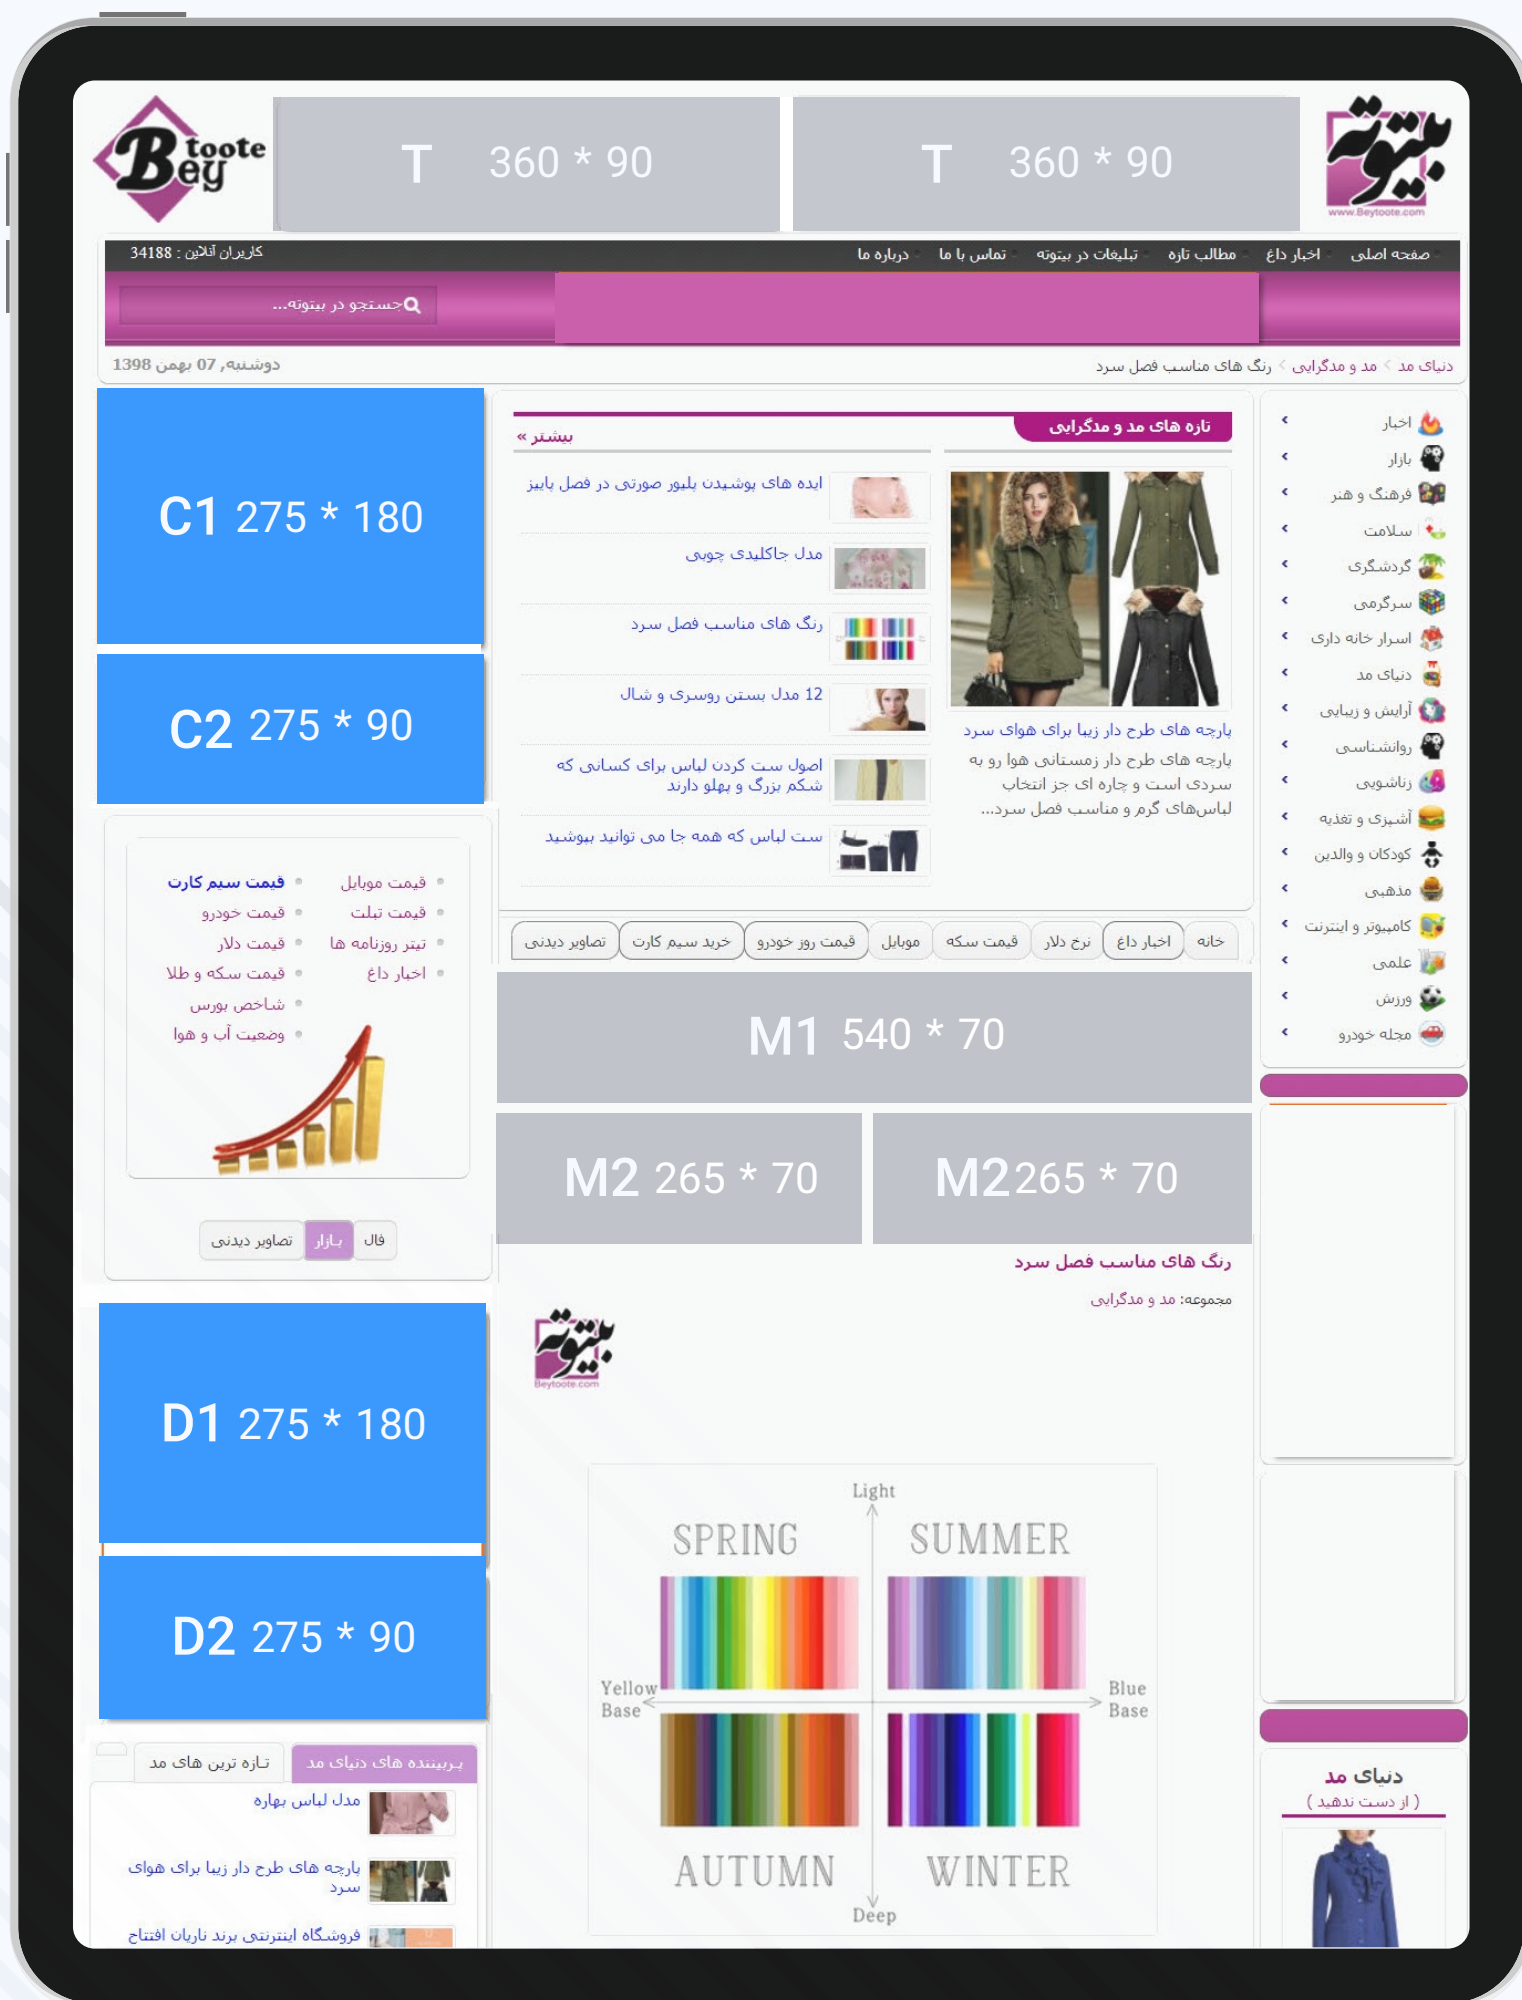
Beytoote

T 360 * 90

T 360 * 90

بیتوته
www.Beytoote.com

صفحه اصلی · اخبار داغ · مطالب تازه · تبلیغات در بیتوته · تماس با ما · درباره ما

کاربران آنلاین : 34188

جستجو در بیتوته...

دنیای مد < مد و مدگرایی < رنگ های مناسب فصل سرد

دوشنبه, 07 بهمن 1398

اخبار
بازار
فرهنگ و هنر
سلامت
گردشگری
سرگرمی
اسرار خانه داری
دنیای مد
آرایش و زیبایی
روانشناسی
زناشویی
آشپزی و تغذیه
کودکان و والدین
مذهبی
کامپیوتر و اینترنت
علمی
ورزش
مجله خودرو

تازه های مد و مدگرایی

بیشتر »

پارچه های طرح دار زیبا برای هوای سرد

پارچه های طرح دار زمستانی هوا رو به سردی است و چاره ای جز انتخاب لباس‌های گرم و مناسب فصل سرد...

ایده های پوشیدن پلیور صورتی در فصل پاییز

مدل جاکلیدی چوبی

رنگ های مناسب فصل سرد

12 مدل بستن روسری و شال

اصول ست کردن لباس برای کسانی که شکم بزرگ و پهلو دارند

ست لباس که همه جا می توانید بپوشید

خانه | اخبار داغ | نرخ دلار | قیمت سکه | موبایل | قیمت روز خودرو | خرید سیم کارت | تصاویر دیدنی

M1 540 * 70

M2 265 * 70

M2 265 * 70

رنگ های مناسب فصل سرد

مجموعه: مد و مدگرایی

Light
SPRING
SUMMER
Yellow Base
Blue Base
AUTUMN
WINTER
Deep

C1 275 * 180

C2 275 * 90

قیمت موبایل
قیمت تبلت
تیتر روزنامه ها
اخبار داغ
قیمت سیم کارت
قیمت خودرو
قیمت دلار
قیمت سکه و طلا
شاخص بورس
وضعیت آب و هوا

فال | بازار | تصاویر دیدنی

D1 275 * 180

D2 275 * 90

پربیننده های دنیای مد | تازه ترین ها

مدل لباس بهاره

پارچه های طرح دار زیبا برای هوای سرد

فروشگاه اینترنتی برند ناریان افتتاح

دنیای مد
( از دست ندهید )